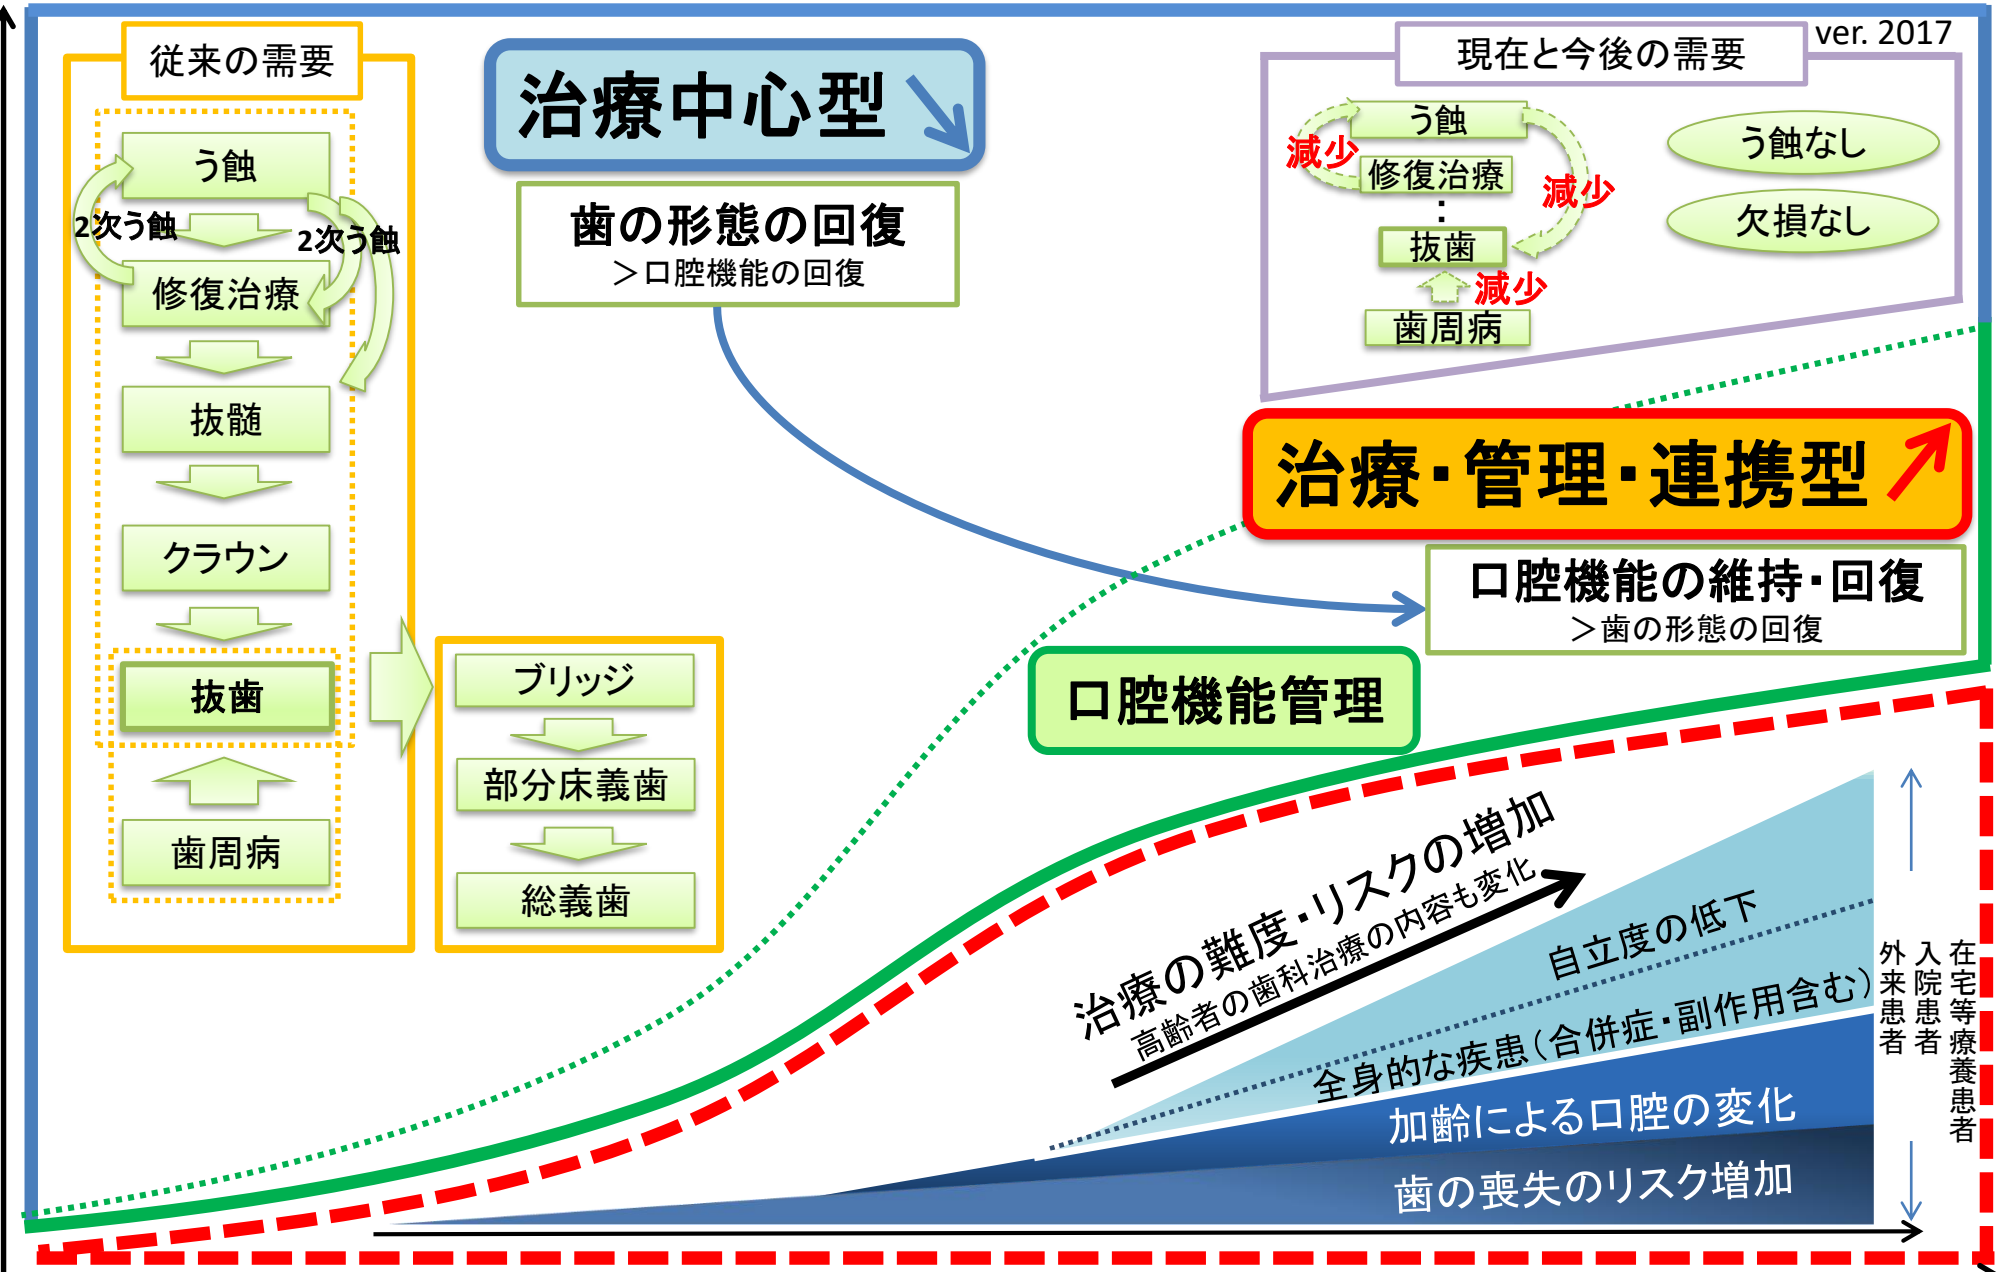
従来の需要

う蝕
2次う蝕
2次う蝕
修復治療
抜髄
クラウン
抜歯
歯周病

ブリッジ
部分床義歯
総義歯

治療中心型

歯の形態の回復
＞口腔機能の回復

ver. 2017

現在と今後の需要

う蝕
減少
修復治療
減少
：
抜歯
減少
歯周病

う蝕なし
欠損なし

治療・管理・連携型

口腔機能の維持・回復
＞歯の形態の回復

口腔機能管理

治療の難度・リスクの増加
高齢者の歯科治療の内容も変化

自立度の低下
全身的な疾患（合併症・副作用含む）
加齢による口腔の変化
歯の喪失のリスク増加

外来患者
入院患者
在宅等療養患者